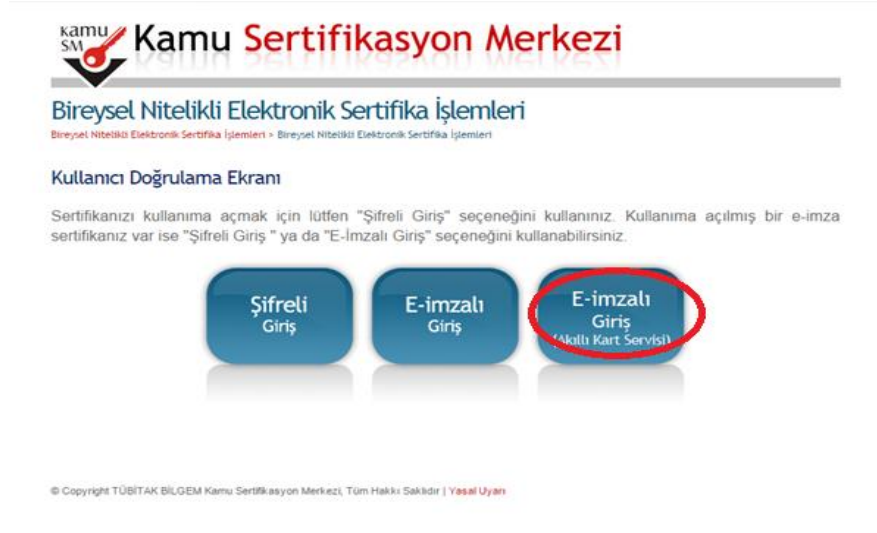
kamu SM Kamu Sertifikasyon Merkezi

Bireysel Nitelikli Elektronik Sertifika İşlemleri

Bireysel Nitelikli Elektronik Sertifika İşlemleri > Bireysel Nitelikli Elektronik Sertifika İşlemleri

Kullanıcı Doğrulama Ekranı

Sertifikanızı kullanıma açmak için lütfen "Şifreli Giriş" seçeneğini kullanınız. Kullanıma açılmış bir e-imza sertifikanız var ise "Şifreli Giriş " ya da "E-İmzalı Giriş" seçeneğini kullanabilirsiniz.

Şifreli Giriş

E-imzalı Giriş

E-imzalı Giriş (Akıllı Kart Servisi)

© Copyright TÜBİTAK BİLGEM Kamu Sertifikasyon Merkezi, Tüm Hakkı Saklıdır | Yasal Uyarı